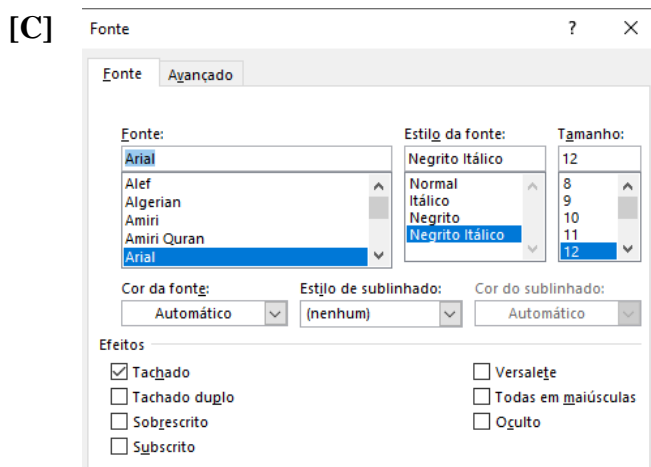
[C]

Fonte ? ×

Fonte Avançado

Fonte:
Arial
Alef
Algerian
Amiri
Amiri Quran
Arial

Estilo da fonte:
Negrito Itálico
Normal
Itálico
Negrito
Negrito Itálico

Tamanho:
12
8
9
10
11
12

Cor da fonte:
Automático

Estilo de sublinhado:
(nenhum)

Cor do sublinhado:
Automático

Efeitos

☑ Tachado
☐ Tachado duplo
☐ Sobrescrito
☐ Subscrito
☐ Versalete
☐ Todas em maiúsculas
☐ Oculto